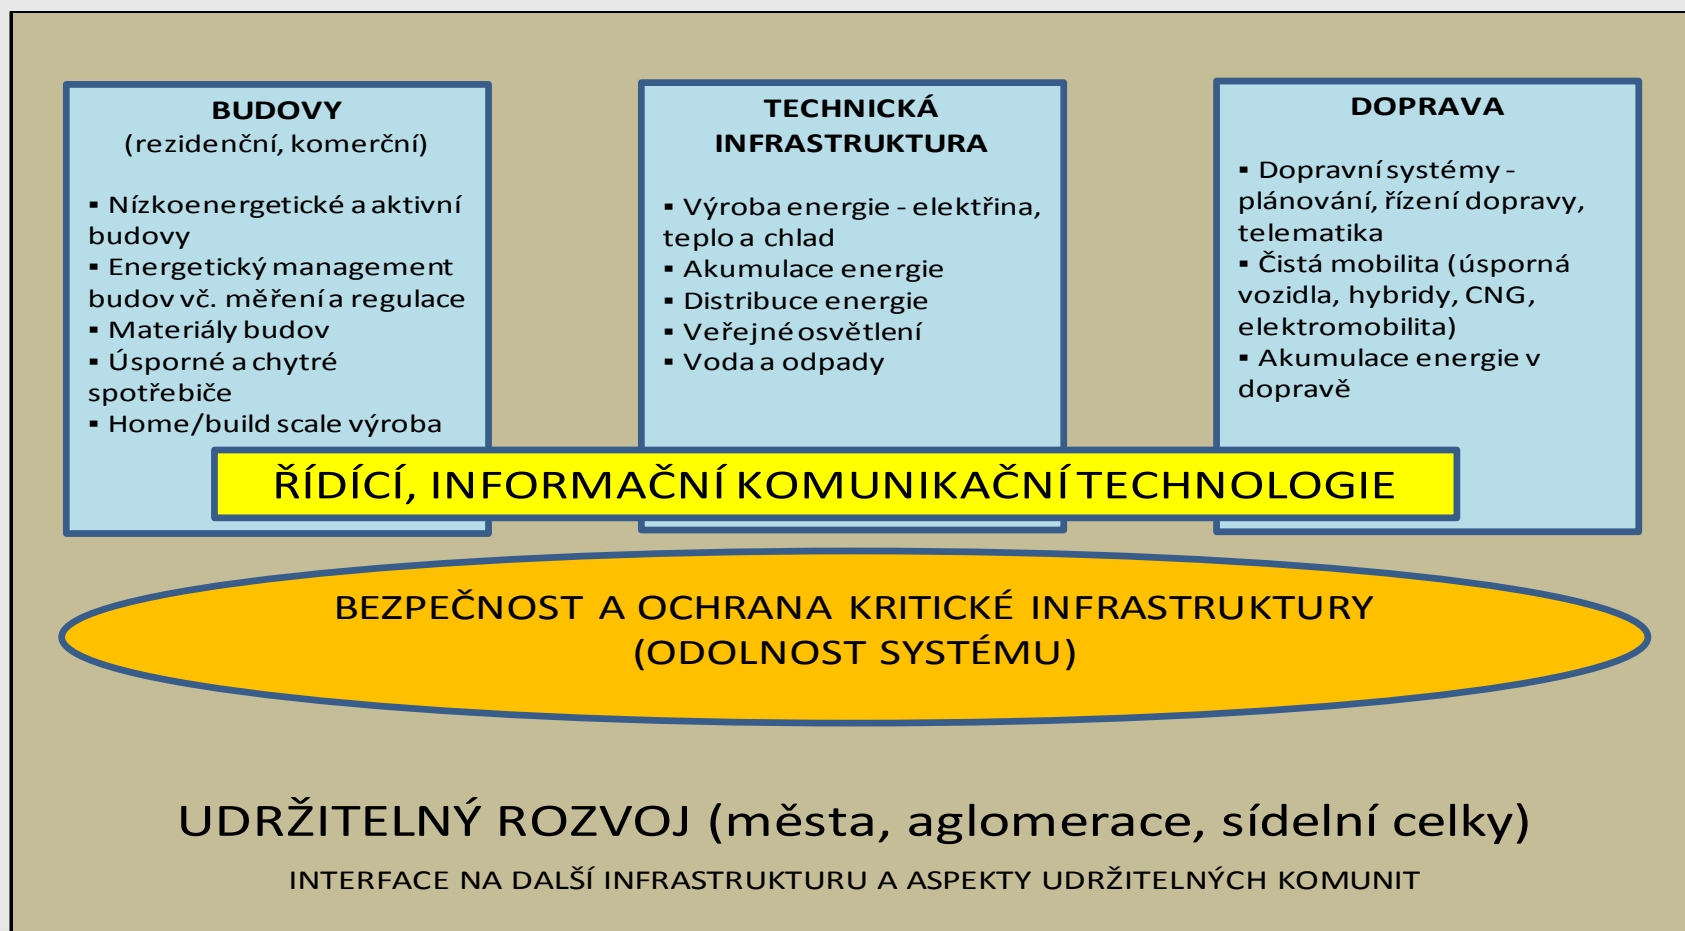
BUDOVY
(rezidenční, komerční)

▪ Nízkoenergetické a aktivní budovy
▪ Energetický management budov vč. měření a regulace
▪ Materiály budov
▪ Úsporné a chytré spotřebiče
▪ Home/build scale výroba

TECHNICKÁ INFRASTRUKTURA

▪ Výroba energie - elektřina, teplo a chlad
▪ Akumulace energie
▪ Distribuce energie
▪ Veřejné osvětlení
▪ Voda a odpady

DOPRAVA

▪ Dopravní systémy - plánování, řízení dopravy, telematika
▪ Čistá mobilita (úsporná vozidla, hybridy, CNG, elektromobilita)
▪ Akumulace energie v dopravě

ŘÍDÍCÍ, INFORMAČNÍ KOMUNIKAČNÍ TECHNOLOGIE

BEZPEČNOST A OCHRANA KRITICKÉ INFRASTRUKTURY (ODOLNOST SYSTÉMU)

UDRŽITELNÝ ROZVOJ (města, aglomerace, sídelní celky)

INTERFACE NA DALŠÍ INFRASTRUKTURU A ASPEKTY UDRŽITELNÝCH KOMUNIT